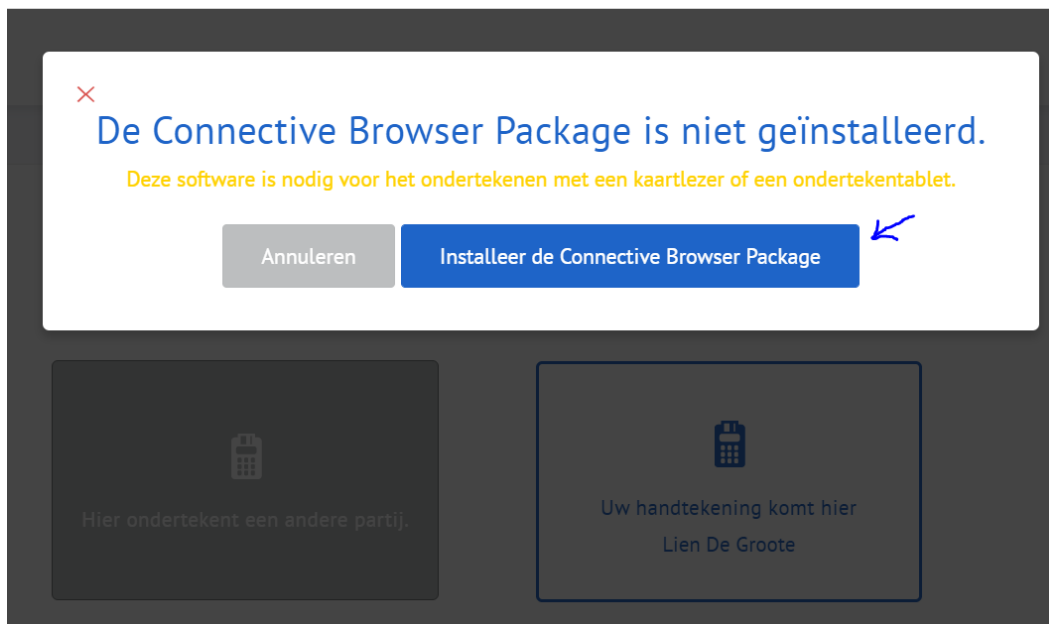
×

De Connective Browser Package is niet geïnstalleerd.

Deze software is nodig voor het ondertekenen met een kaartlezer of een ondertekentablet.

Annuleren

Installeer de Connective Browser Package

Hier ondertekent een andere partij.

Uw handtekening komt hier

Lien De Groote